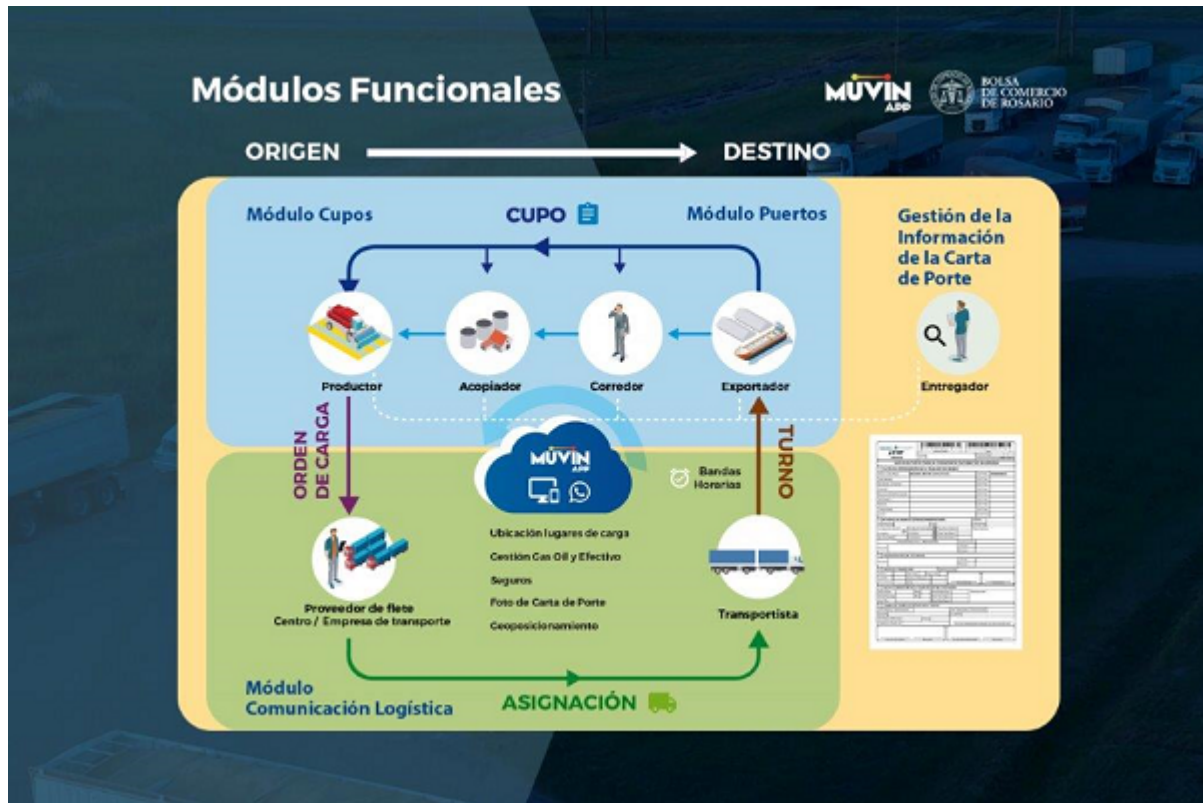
Módulos Funcionales

MUVIN APP

BOLSA DE COMERCIO DE ROSARIO

ORIGEN DESTINO

Módulo Cupos

CUPO

Módulo Puertos

Gestión de la Información de la Carta de Porte

Productor

Acopiador

Corredor

Exportador

Entregador

ORDEN DE CARGA

MUVIN APP

Bandas Horarias

TURNO

Ubicación lugares de carga

Gestión Gas Oil y Efectivo

Seguros

Foto de Carta de Porte

Geoposicionamiento

Proveedor de flete
Centro / Empresa de transporte

Transportista

Módulo Comunicación Logística

ASIGNACIÓN